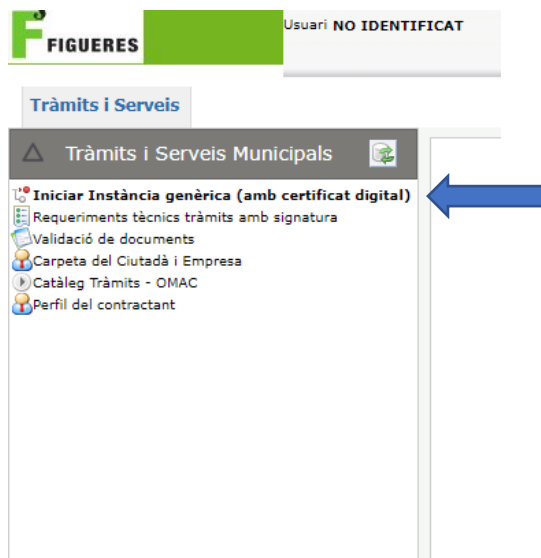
F FIGUERES

Usuari NO IDENTIFICAT

Tràmits i Serveis

Tràmits i Serveis Municipals

Iniciar Instància genèrica (amb certificat digital)
Requeriments tècnics tràmits amb signatura
Validació de documents
Carpeta del Ciutadà i Empresa
Catàleg Tràmits - OMAC
Perfil del contractant